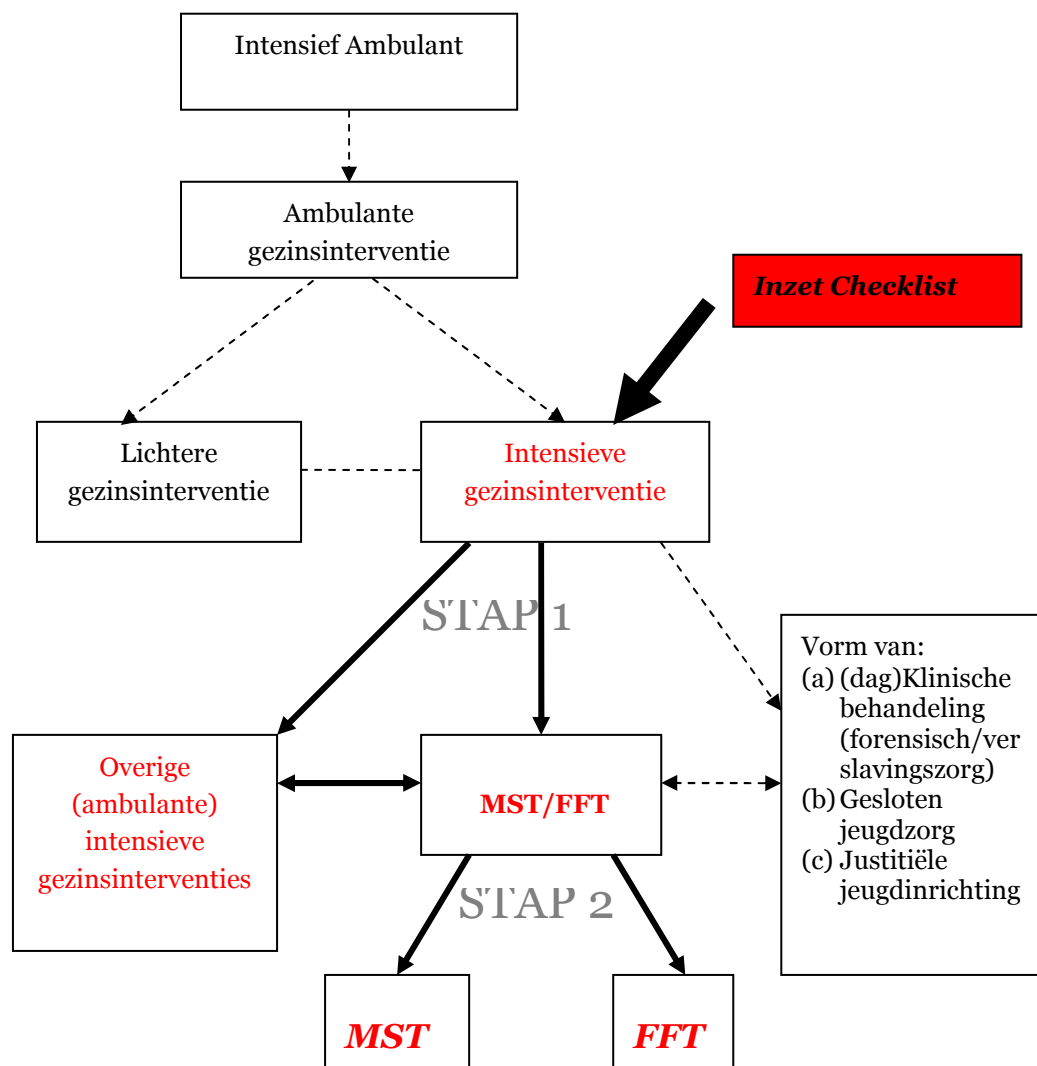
Intensief Ambulant

Ambulante gezinsinterventie

Inzet Checklist

Lichtere gezinsinterventie

Intensieve gezinsinterventie

STAP 1

Vorm van:
(a) (dag)Klinische behandeling (forensisch/verslavingszorg)
(b) Gesloten jeugdzorg
(c) Justitiële jeugdinrichting

Overige (ambulante) intensieve gezinsinterventies

MST/FFT

STAP 2

MST

FFT